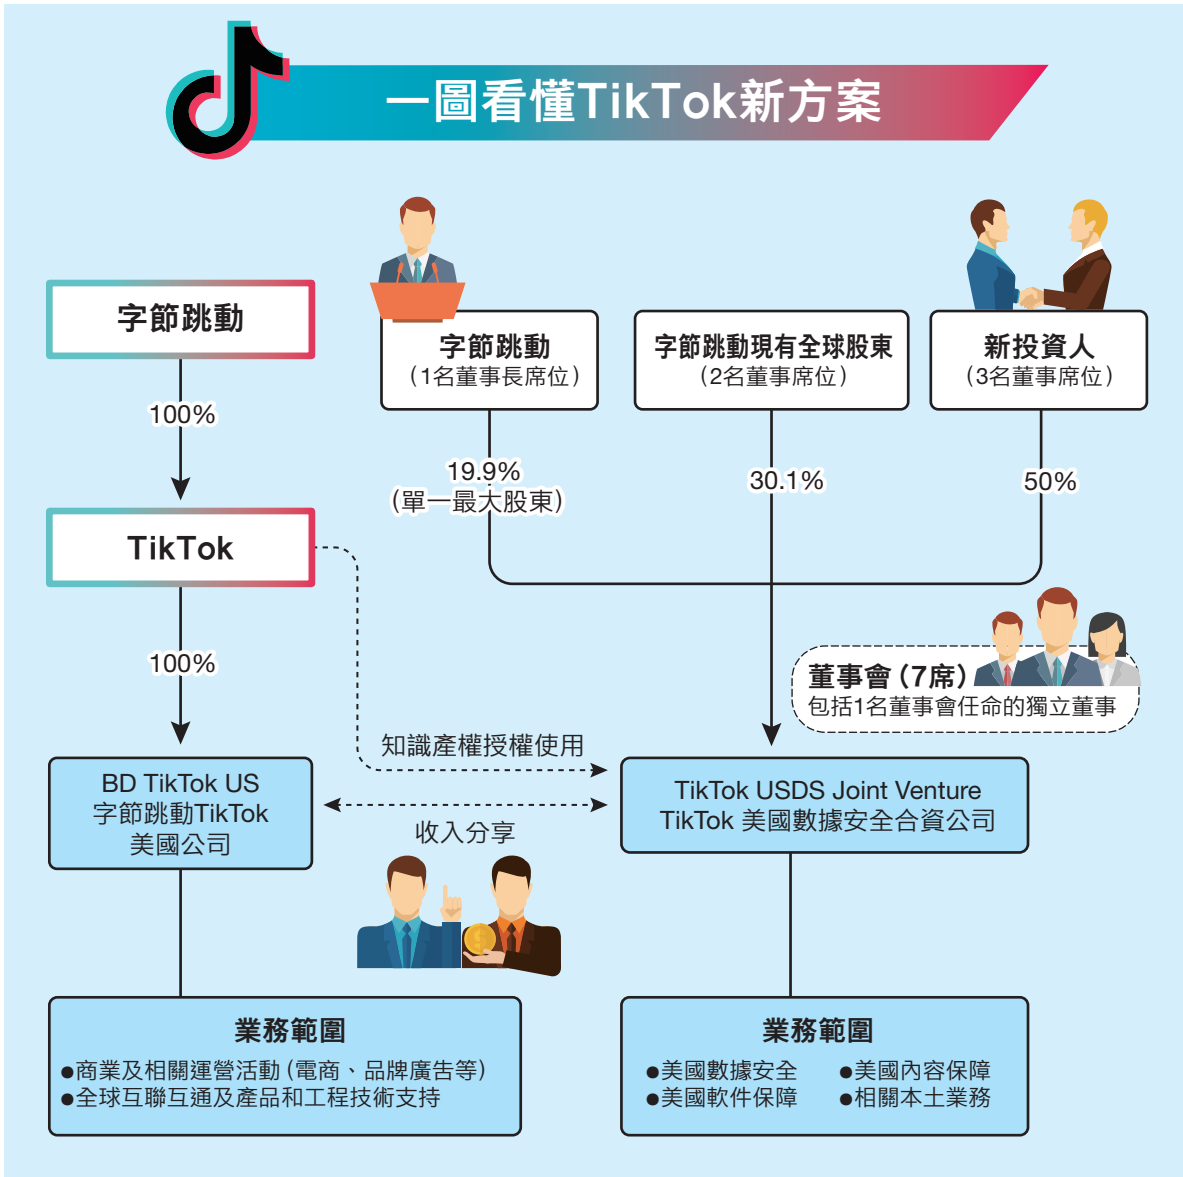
一圖看懂TikTok新方案

字節跳動

100%

TikTok

100%

字節跳動
（1名董事長席位）

字節跳動現有全球股東
（2名董事席位）

新投資人
（3名董事席位）

19.9%
（單一最大股東）

30.1%

50%

董事會（7席）
包括1名董事會任命的獨立董事

知識產權授權使用

BD TikTok US
字節跳動TikTok
美國公司

收入分享

TikTok USDS Joint Venture
TikTok 美國數據安全合資公司

業務範圍
●商業及相關運營活動（電商、品牌廣告等）
●全球互聯互通及產品和工程技術支持

業務範圍
●美國數據安全
●美國內容保障
●美國軟件保障
●相關本土業務